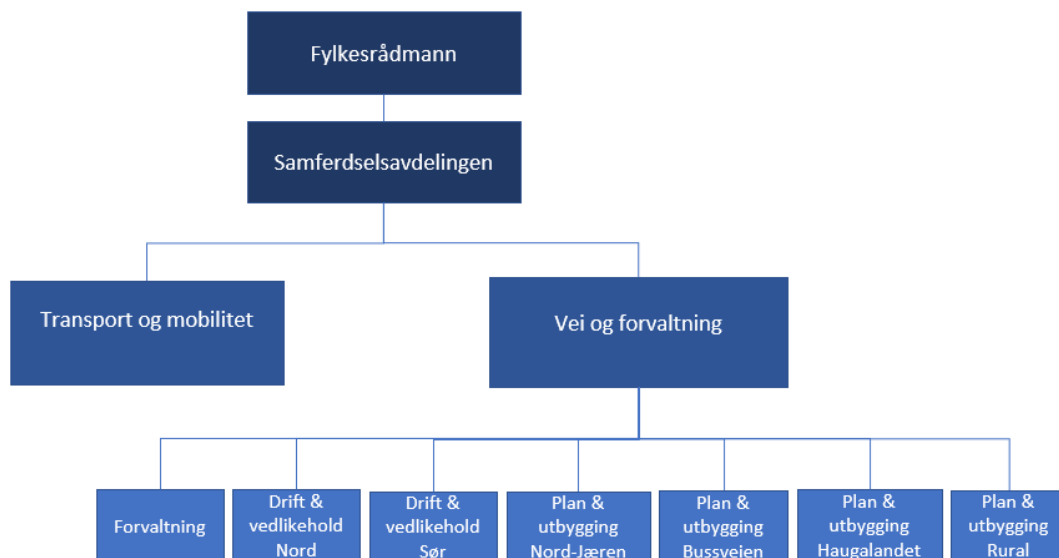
Fylkesrådmann

Samferdselsavdelingen

Transport og mobilitet

Vei og forvaltning

Forvaltning

Drift & vedlikehold Nord

Drift & vedlikehold Sør

Plan & utbygging Nord-Jæren

Plan & utbygging Bussveien

Plan & utbygging Haugalandet

Plan & utbygging Rural